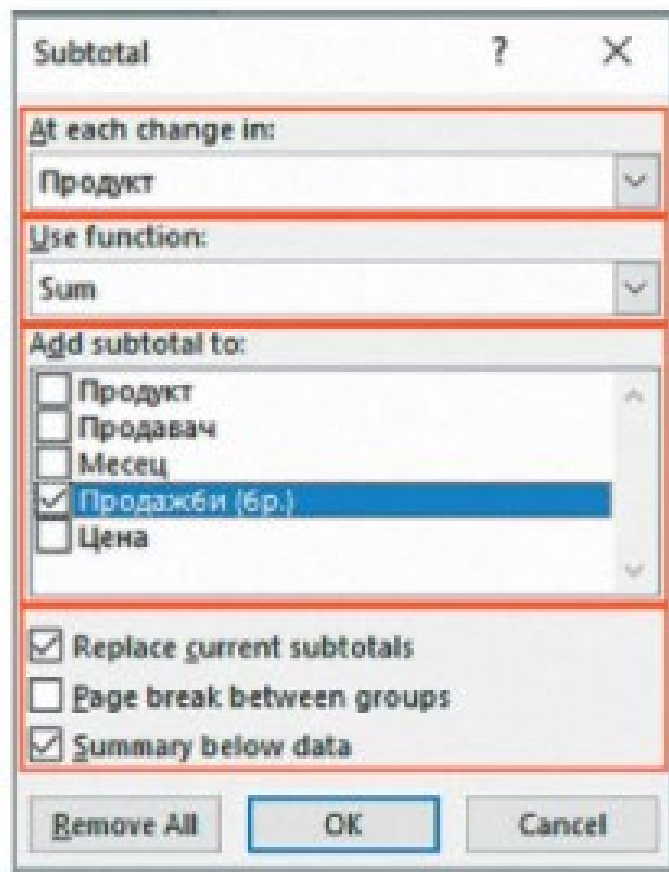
Subtotal ? X

At each change in:

Продукт

Use function:

Sum

Add subtotal to:

Продукт
Продавач
Месец
Продажби (бр.)
Цена

Replace current subtotals
Page break between groups
Summary below data

Remove All OK Cancel